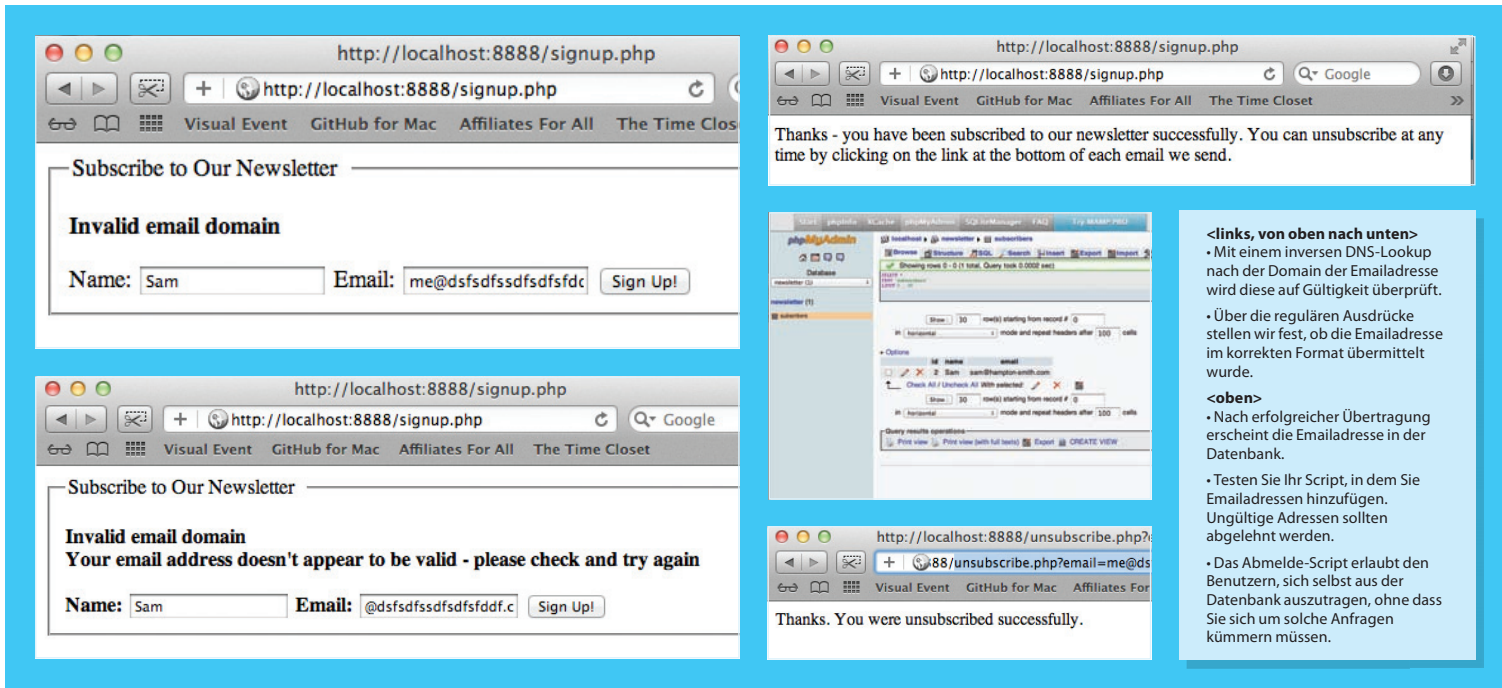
http://localhost:8888/signup.php

http://localhost:8888/signup.php

Visual Event GitHub for Mac Affiliates For All The Time Clos

Subscribe to Our Newsletter

Invalid email domain

Name: Sam Email: me@dsfsdfssdfsdfsfdc Sign Up!

http://localhost:8888/signup.php

http://localhost:8888/signup.php Google

Visual Event GitHub for Mac Affiliates For All The Time Closet

Subscribe to Our Newsletter

Invalid email domain
Your email address doesn't appear to be valid - please check and try again

Name: Sam Email: @dsfsdfssdfsdfsfddf.c Sign Up!

http://localhost:8888/signup.php

http://localhost:8888/signup.php Google

Visual Event GitHub for Mac Affiliates For All The Time Closet

Thanks - you have been subscribed to our newsletter successfully. You can unsubscribe at any time by clicking on the link at the bottom of each email we send.

phpMyAdmin

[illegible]

http://localhost:8888/unsubscribe.php?

88/unsubscribe.php?email=me@ds

Visual Event GitHub for Mac Affiliates For

Thanks. You were unsubscribed successfully.

<links, von oben nach unten>
• Mit einem inversen DNS-Lookup nach der Domain der Emailadresse wird diese auf Gültigkeit überprüft.

• Über die regulären Ausdrücke stellen wir fest, ob die Emailadresse im korrekten Format übermittelt wurde.

<oben>
• Nach erfolgreicher Übertragung erscheint die Emailadresse in der Datenbank.

• Testen Sie Ihr Script, in dem Sie Emailadressen hinzufügen. Ungültige Adressen sollten abgelehnt werden.

• Das Abmelde-Script erlaubt den Benutzern, sich selbst aus der Datenbank auszutragen, ohne dass Sie sich um solche Anfragen kümmern müssen.